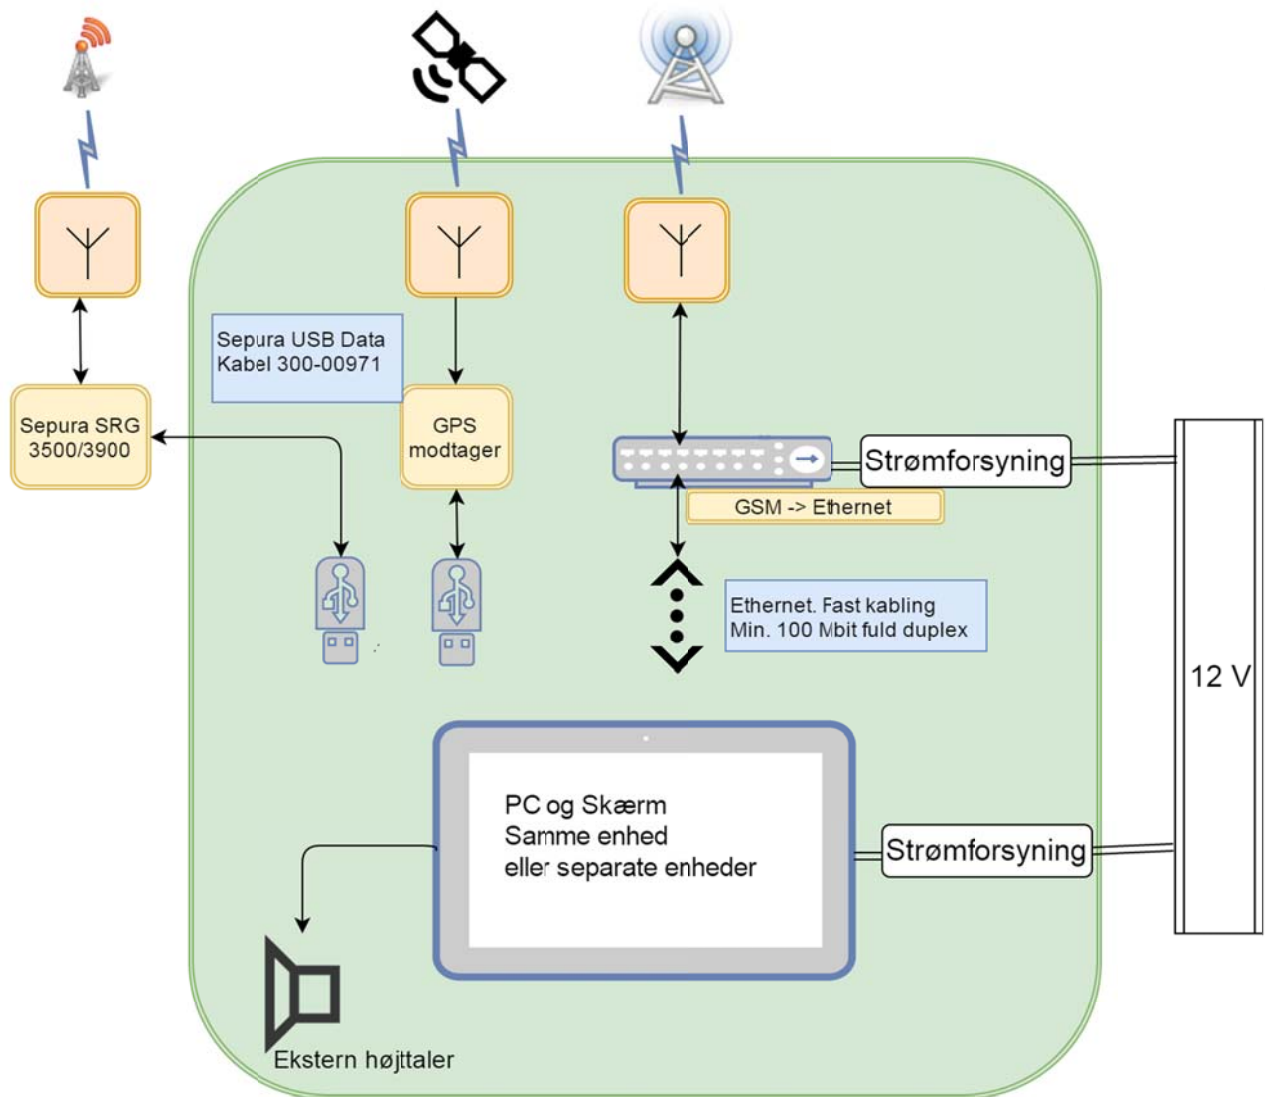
Sepura USB Data Kabel 300-00971

Sepura SRG 3500/3900

GPS modtager

Strømforsyning

GSM -> Ethernet

Ethernet. Fast kabling
Min. 100 Mbit fuld duplex

12 V

PC og Skærm
Samme enhed
eller separate enheder

Strømforsyning

Ekstern højttaler